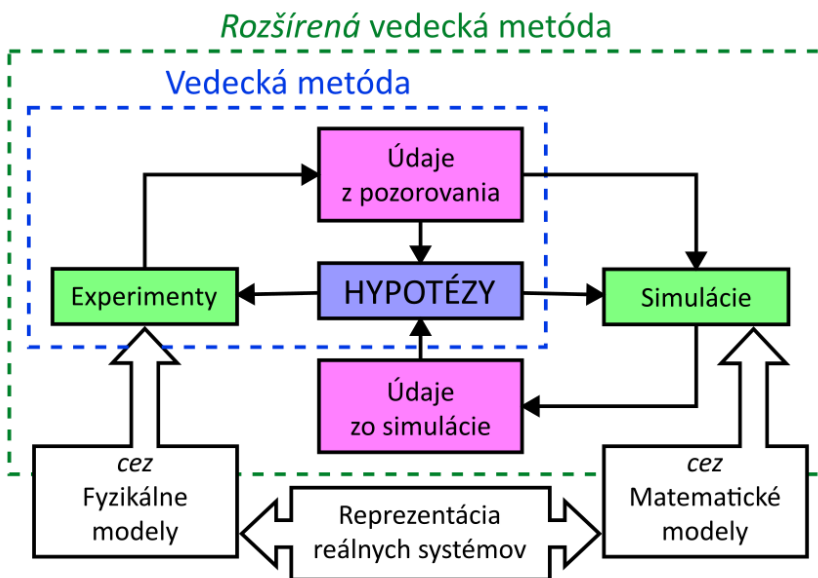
*Rozšírená* vedecká metóda

Vedecká metóda

Údaje z pozorovania

Experimenty

HYPOTÉZY

Simulácie

Údaje zo simulácie

*cez* Fyzikálne modely

Reprezentácia reálnych systémov

*cez* Matematické modely